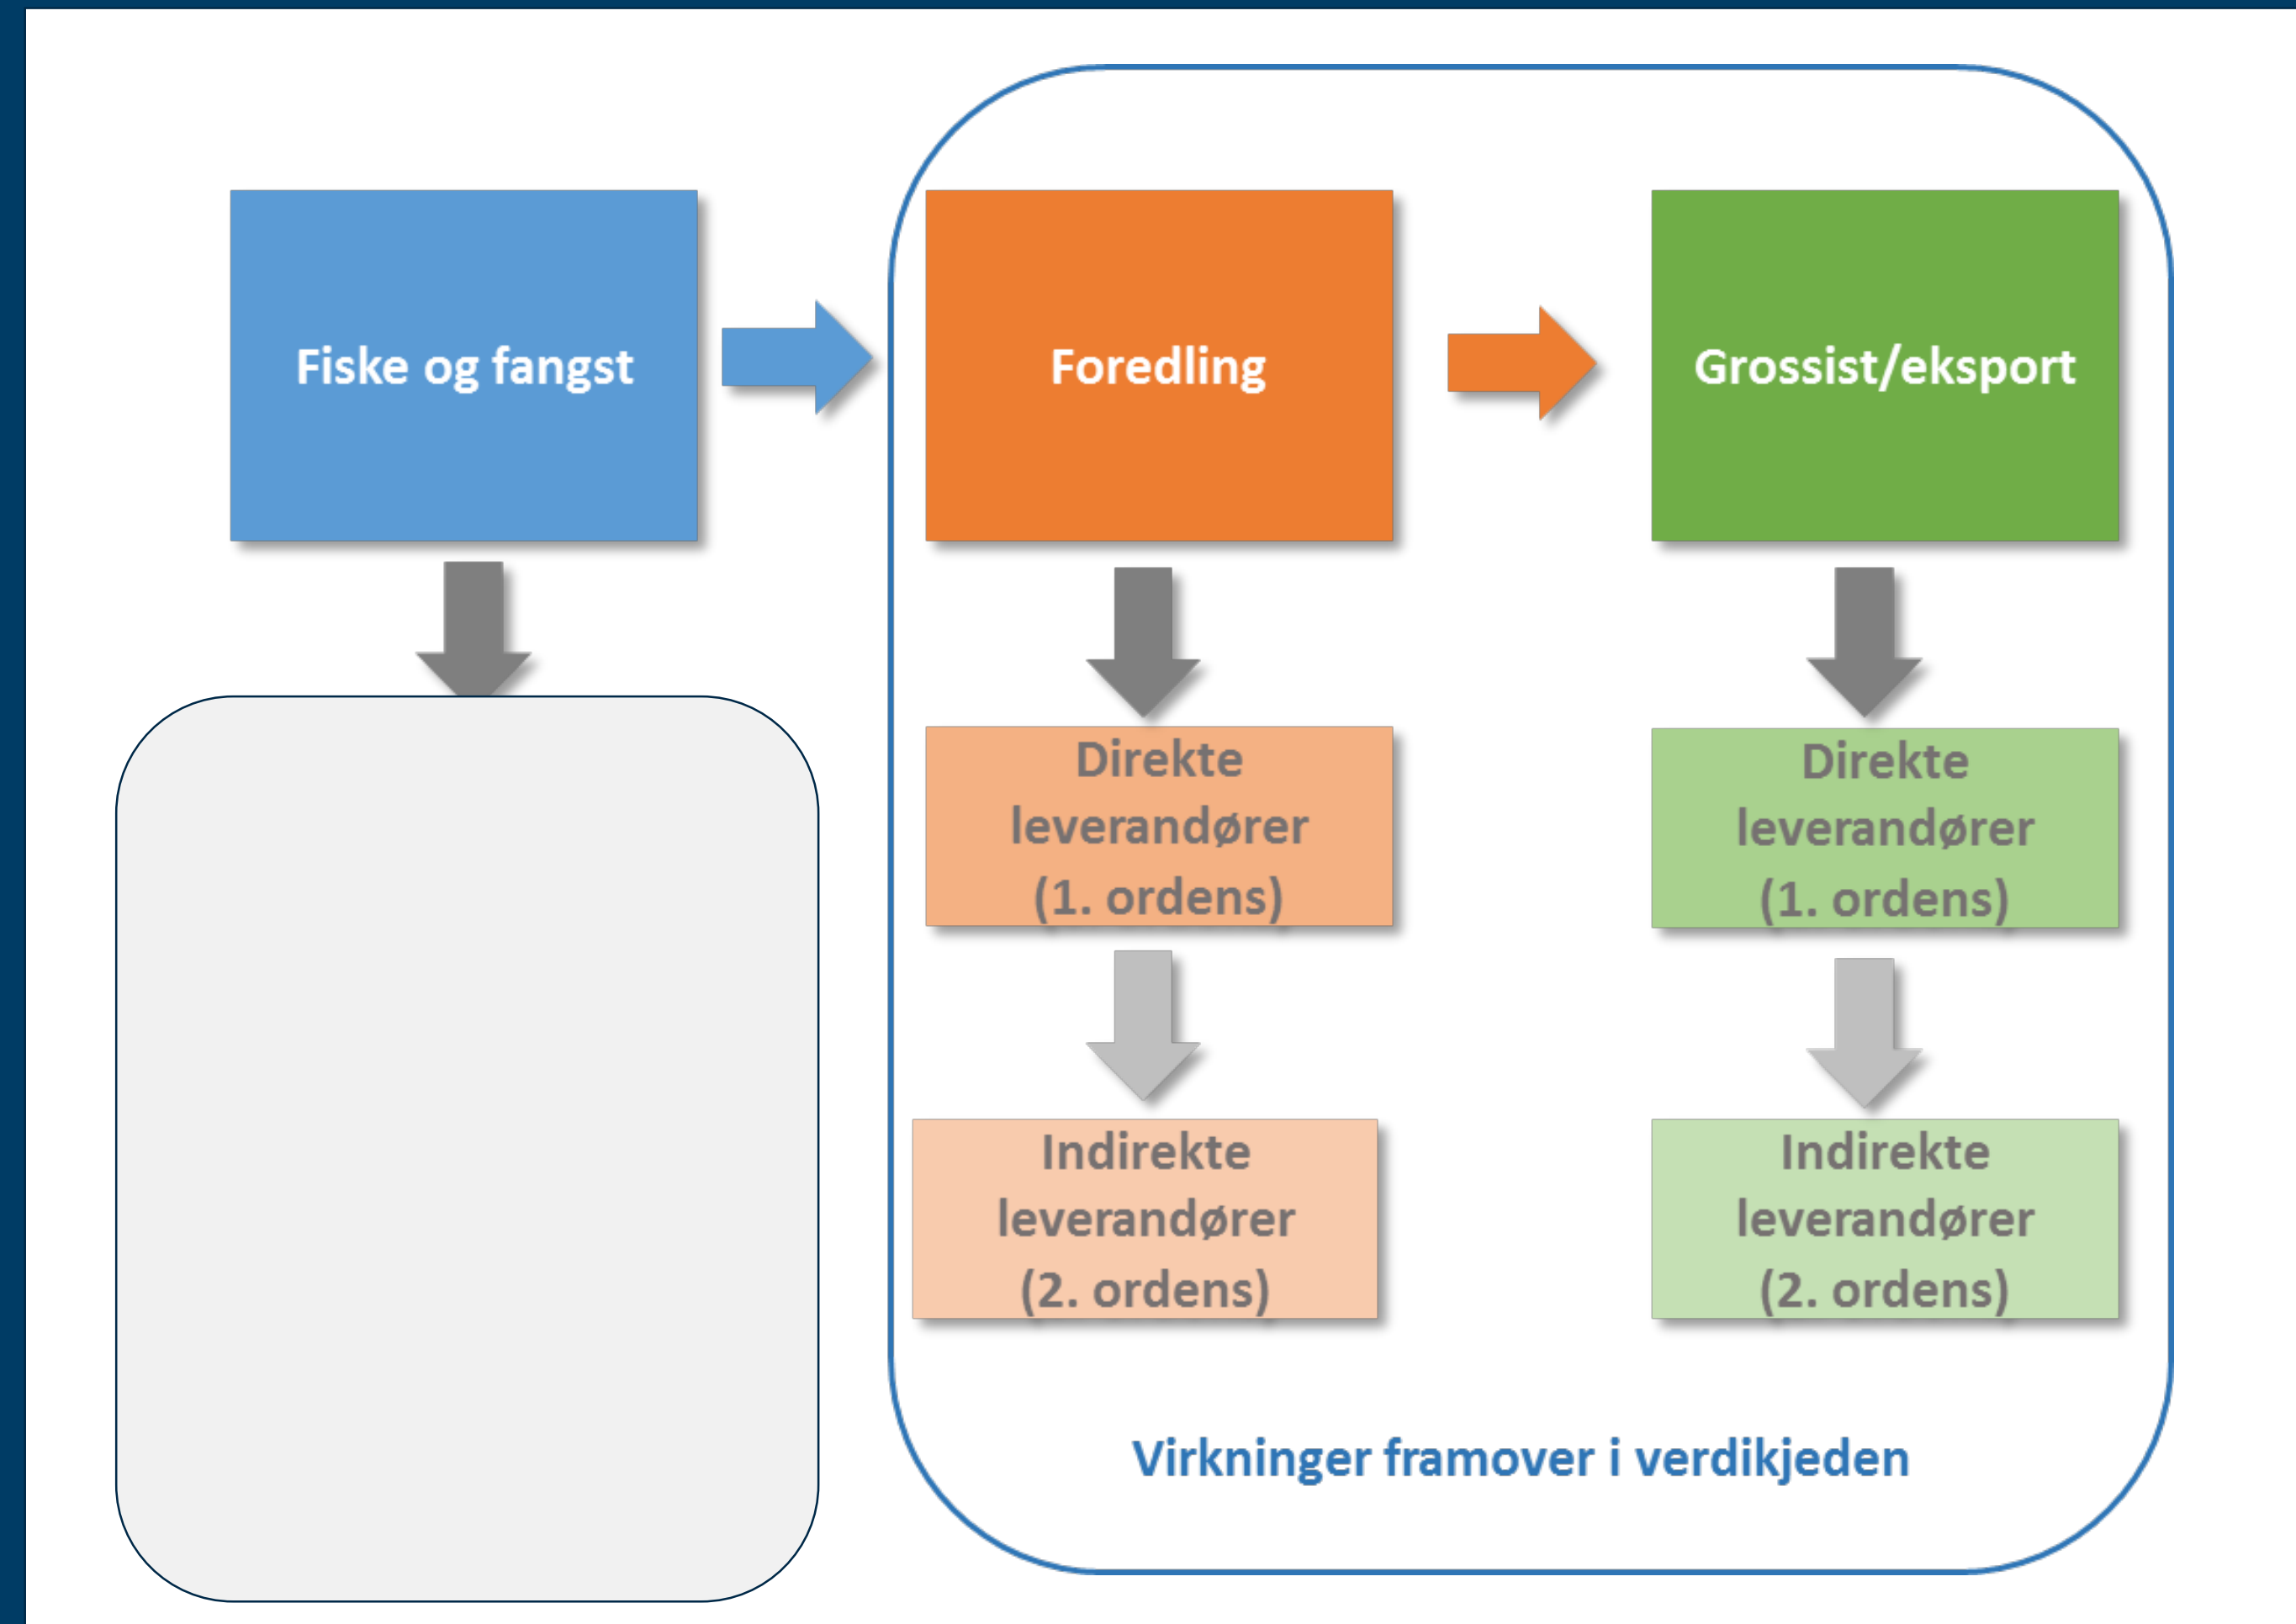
Fiske og fangst

Foredling

Grossist/eksport

Direkte leverandører (1. ordens)

Direkte leverandører (1. ordens)

Indirekte leverandører (2. ordens)

Indirekte leverandører (2. ordens)

Virkninger framover i verdikjeden